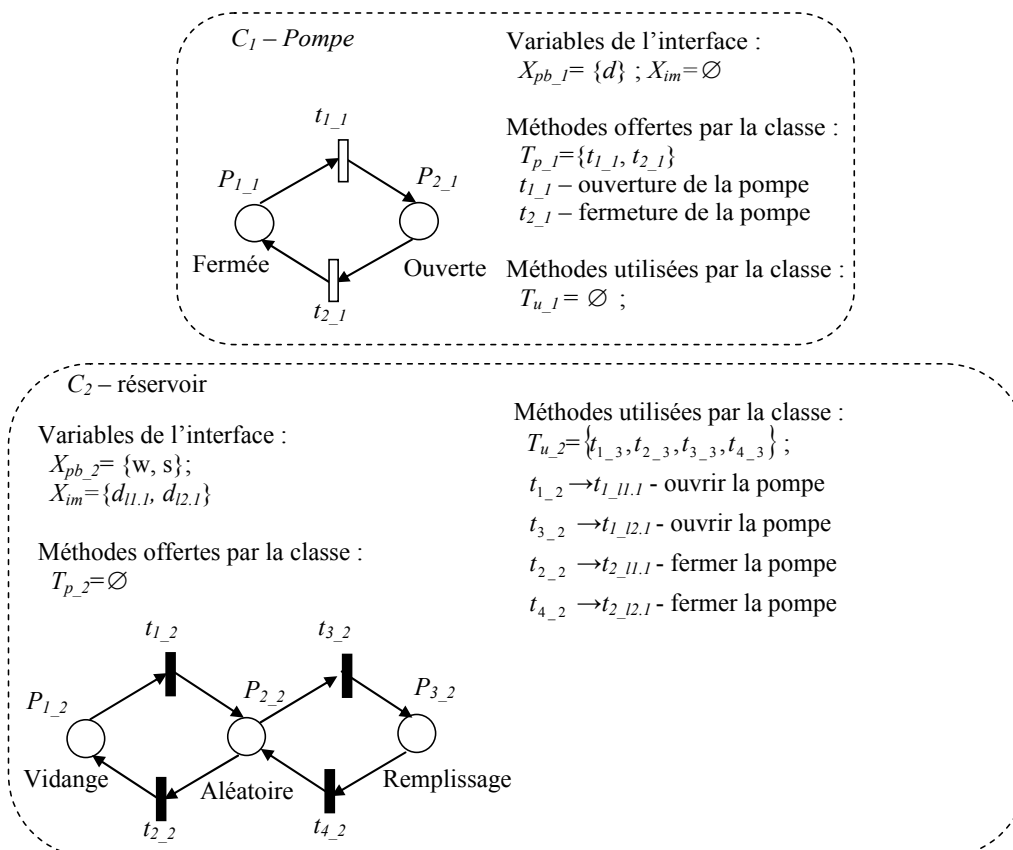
$C_1$ – Pompe

Variables de l'interface :
$X_{pb\_1}= \{d\}$ ; $X_{im}=\varnothing$

Méthodes offertes par la classe :
$T_{p\_1}=\{t_{1\_1}, t_{2\_1}\}$
$t_{1\_1}$ – ouverture de la pompe
$t_{2\_1}$ – fermeture de la pompe

Méthodes utilisées par la classe :
$T_{u\_1} = \varnothing$ ;

$t_{1\_1}$

$P_{1\_1}$

$P_{2\_1}$

Fermée

Ouverte

$t_{2\_1}$

$C_2$ – réservoir

Variables de l'interface :
$X_{pb\_2}= \{w, s\}$;
$X_{im}=\{d_{l1.1}, d_{l2.1}\}$

Méthodes offertes par la classe :
$T_{p\_2}=\varnothing$

Méthodes utilisées par la classe :
$T_{u\_2}=\{t_{1\_3}, t_{2\_3}, t_{3\_3}, t_{4\_3}\}$ ;
$t_{1\_2} \rightarrow t_{1\_l1.1}$ - ouvrir la pompe
$t_{3\_2} \rightarrow t_{1\_l2.1}$ - ouvrir la pompe
$t_{2\_2} \rightarrow t_{2\_l1.1}$ - fermer la pompe
$t_{4\_2} \rightarrow t_{2\_l2.1}$ - fermer la pompe

$t_{1\_2}$

$t_{3\_2}$

$P_{1\_2}$

$P_{2\_2}$

$P_{3\_2}$

Vidange

Aléatoire

Remplissage

$t_{2\_2}$

$t_{4\_2}$